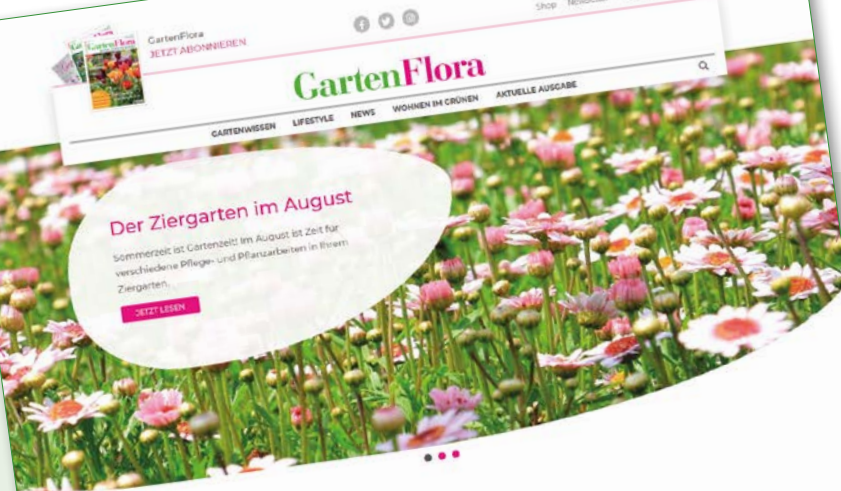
GartenFlora
JETZT ABONNIEREN

Shop Newsl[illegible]

GartenFlora

GARTENWISSEN LIFESTYLE NEWS WOHNEN IM GRÜNEN AKTUELLE AUSGABE

Der Ziergarten im August

Sommerzeit ist Gartenzeit! Im August ist Zeit für verschiedene Pflege- und Pflanzarbeiten in Ihrem Ziergarten.

JETZT LESEN